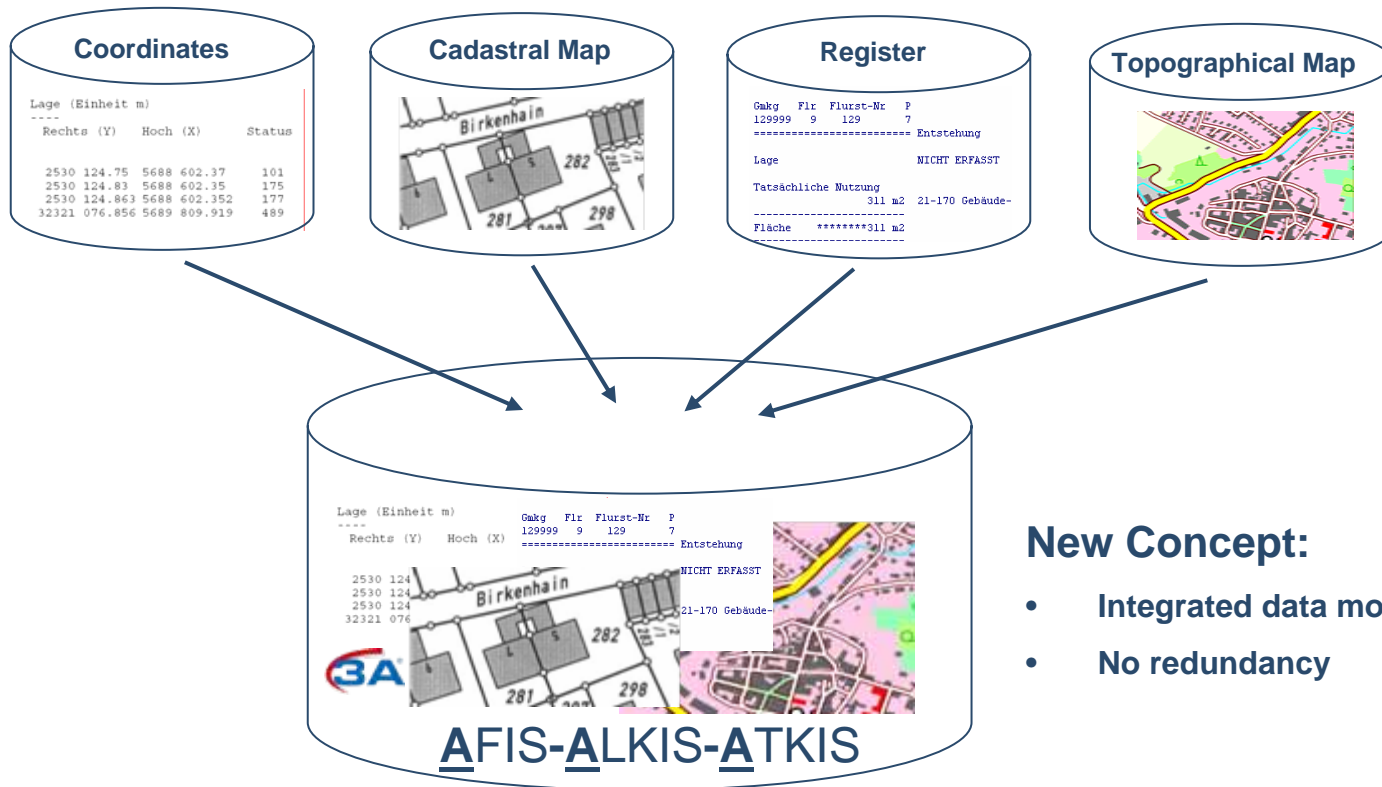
Coordinates

Lage (Einheit m)
----
Rechts (Y) Hoch (X) Status

2530 124.75 5688 602.37 101
2530 124.83 5688 602.35 175
2530 124.863 5688 602.352 177
32321 076.856 5689 809.919 489

Cadastral Map

Birkenhain
282
281
298

Register

Gmkg Flr Flurst-Nr P
129999 9 129 7
========================= Entstehung

Lage NICHT ERFASST

Tatsächliche Nutzung
311 m2 21-170 Gebäude-
------------------------
Fläche ********311 m2
------------------------

Topographical Map

Lage (Einheit m)
----
Rechts (Y) Hoch (X)

2530 124
2530 124
2530 124
32321 076

Gmkg Flr Flurst-Nr P
129999 9 129 7
========================= Entstehung

NICHT ERFASST

21-170 Gebäude-

Birkenhain
282
281
298

3A

AFIS-ALKIS-ATKIS

New Concept:
• Integrated data mo
• No redundancy